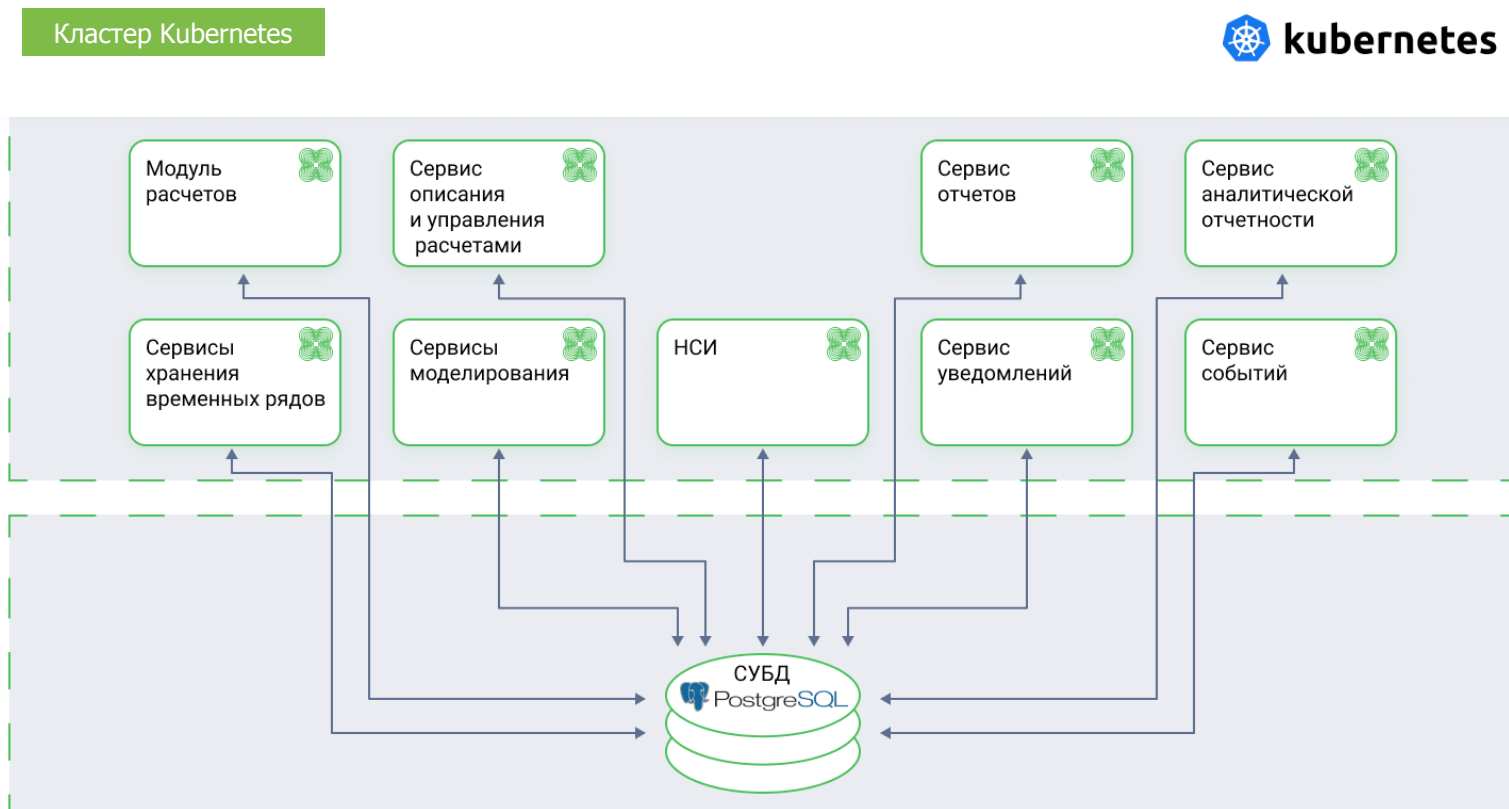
Кластер Kubernetes

kubernetes

Модуль расчетов

Сервис описания и управления расчетами

Сервис отчетов

Сервис аналитической отчетности

Сервисы хранения временных рядов

Сервисы моделирования

НСИ

Сервис уведомлений

Сервис событий

СУБД
PostgreSQL